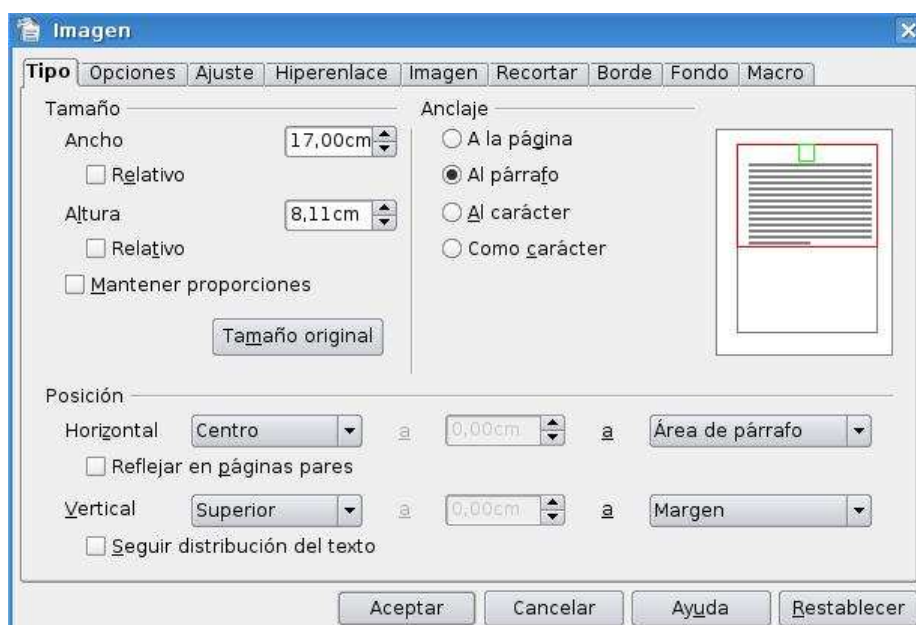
Imagen

Tipo | Opciones | Ajuste | Hiperenlace | Imagen | Recortar | Borde | Fondo | Macro

Tamaño

Ancho 17,00cm

Relativo

Altura 8,11cm

Relativo

Mantener proporciones

Tamaño original

Anclaje

A la página

Al párrafo

Al carácter

Como carácter

Posición

Horizontal Centro a 0,00cm a Área de párrafo

Reflejar en páginas pares

Vertical Superior a 0,00cm a Margen

Seguir distribución del texto

Aceptar | Cancelar | Ayuda | Restablecer